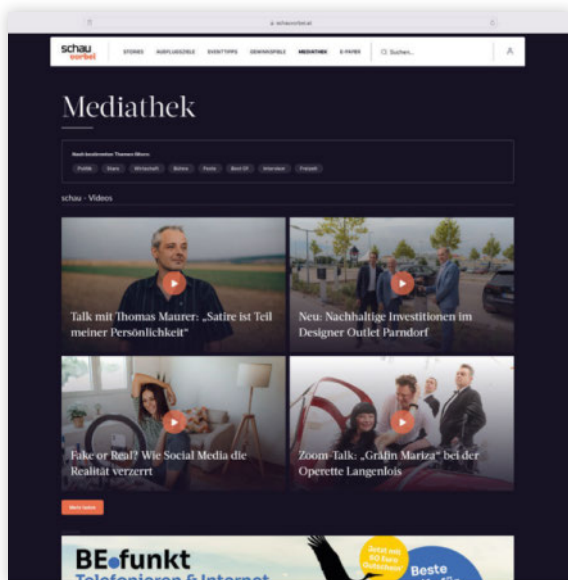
schauvorbei.at

schau vorbei

STORIES AUSFLUGSZIELE EVENTTIPPS GEWINNSPIELE MEDIATHEK E-PAPER

Suchen...

Mediathek

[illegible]

Politik Stars Wirtschaft Bühne Foote Best Of Interview Freizeit

schau - Videos

Talk mit Thomas Maurer: „Satire ist Teil meiner Persönlichkeit"

Neu: Nachhaltige Investitionen im Designer Outlet Parndorf

Fake or Real? Wie Social Media die Realität verzerrt

Zoom-Talk: „Gräfin Mariza" bei der Operette Langenlois

Mehr laden

BE.funkt

Telefonieren & Internet

Jetzt mit 50 Euro Gutschein!

Beste